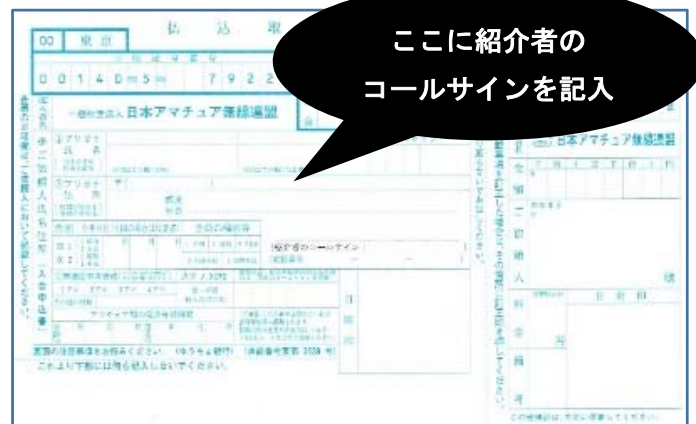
00 東京

払 込 取

0 0 1 4 0 − 5 7 9 2 2

ここに紹介者の
コールサインを記入

一般社団法人 日本アマチュア無線連盟

(一社) 日本アマチュア無線連盟

紹介者のコールサイン
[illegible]

裏面の注意事項をお読みください。（ゆうちょ銀行）（承認番号東第 3058 号）
これより下部には何も記入しないでください。

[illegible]

この受領証は、大切に保管してください。